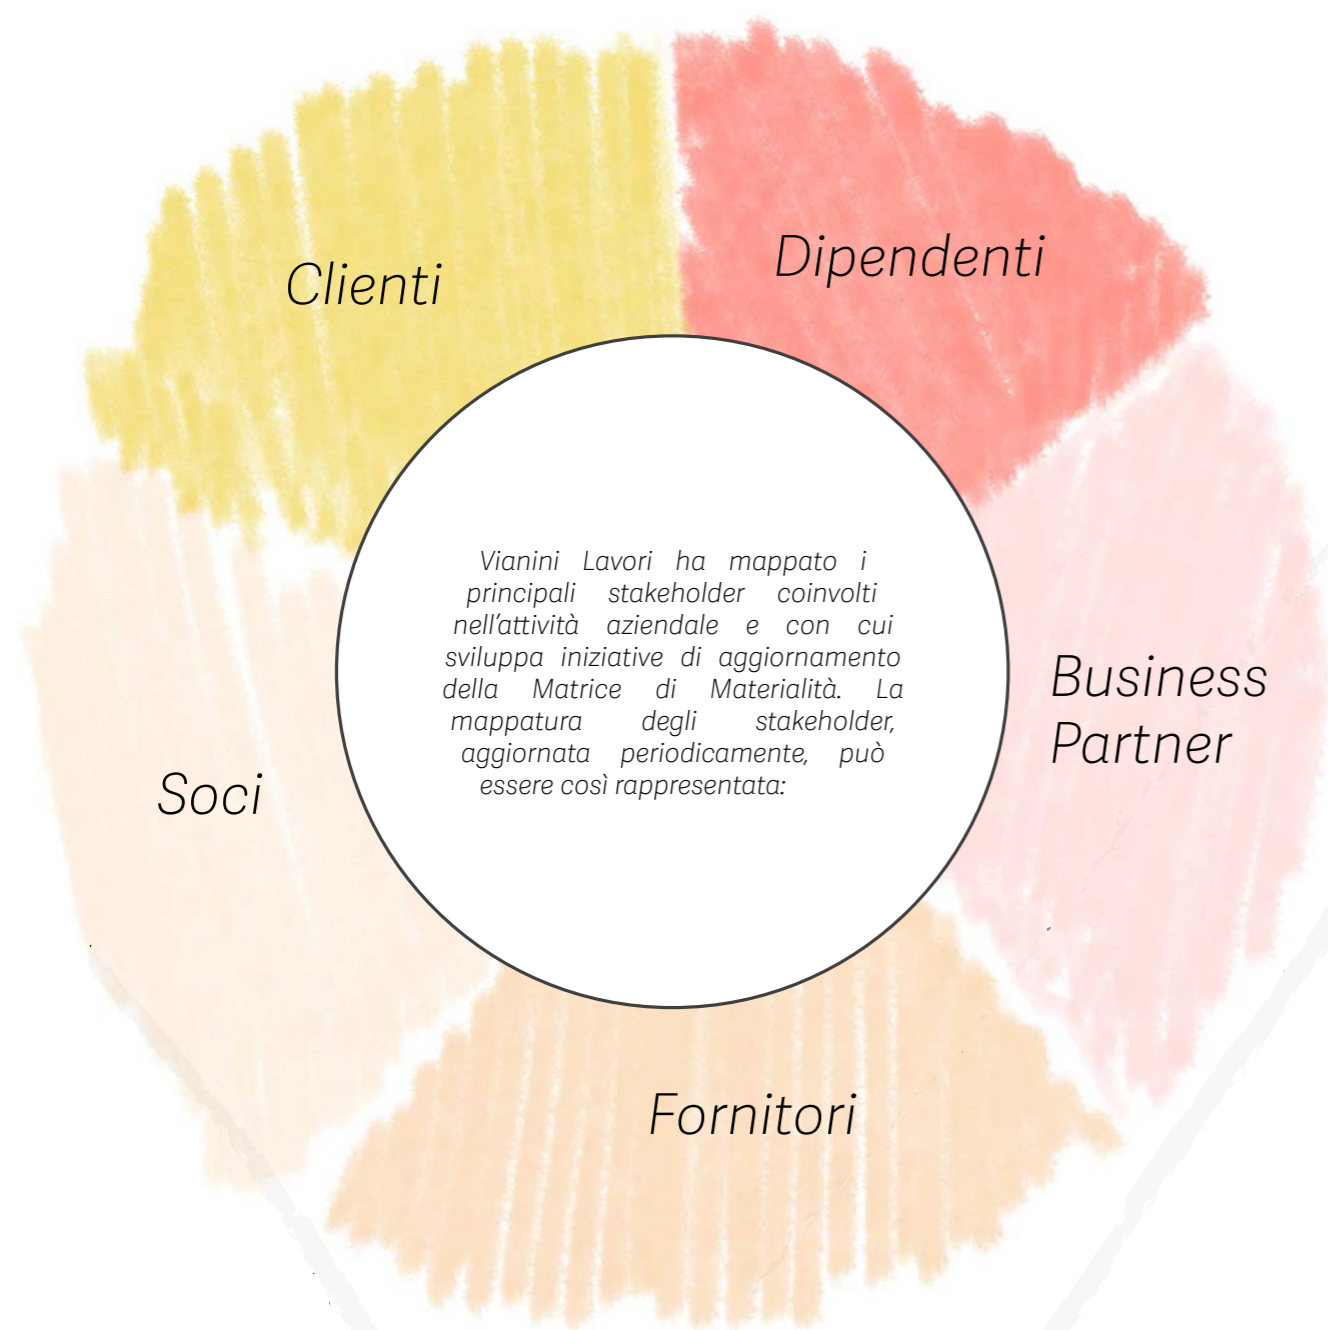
Clienti

Dipendenti

Vianini Lavori ha mappato i principali stakeholder coinvolti nell'attività aziendale e con cui sviluppa iniziative di aggiornamento della Matrice di Materialità. La mappatura degli stakeholder, aggiornata periodicamente, può essere così rappresentata:

Business Partner

Soci

Fornitori